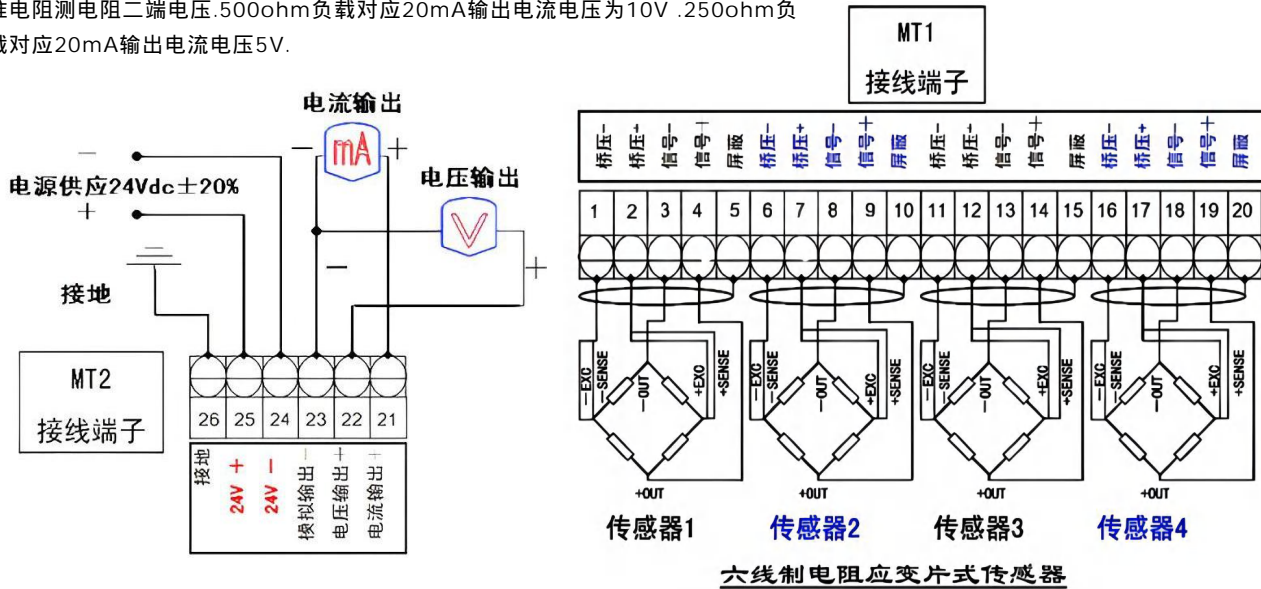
准电阻测电阻二端电压.500ohm负载对应20mA输出电流电压为10V .250ohm负载对应20mA输出电流电压5V.

MT1
接线端子

电流输出
－ mA ＋
电源供应24Vdc±20%
－
＋
电压输出
V
－
＋
接地

MT2
接线端子

| 26 | 25 | 24 | 23 | 22 | 21 |
|---|---|---|---|---|---|
| 接地 | 24V ＋ | 24V － | 模拟输出－ | 电压输出＋ | 电流输出＋ |

| 桥压－ | 桥压＋ | 信号－ | 信号＋ | 屏蔽 | 桥压－ | 桥压＋ | 信号－ | 信号＋ | 屏蔽 | 桥压－ | 桥压＋ | 信号－ | 信号＋ | 屏蔽 | 桥压－ | 桥压＋ | 信号－ | 信号＋ | 屏蔽 |
|---|---|---|---|---|---|---|---|---|---|---|---|---|---|---|---|---|---|---|---|
| 1 | 2 | 3 | 4 | 5 | 6 | 7 | 8 | 9 | 10 | 11 | 12 | 13 | 14 | 15 | 16 | 17 | 18 | 19 | 20 |

—EXC —SENSE —OUT +EXC +SENSE +OUT
传感器1

—EXC —SENSE —OUT +EXC +SENSE +OUT
传感器2

—EXC —SENSE —OUT +EXC +SENSE +OUT
传感器3

—EXC —SENSE —OUT +EXC +SENSE +OUT
传感器4

六线制电阻应变片式传感器